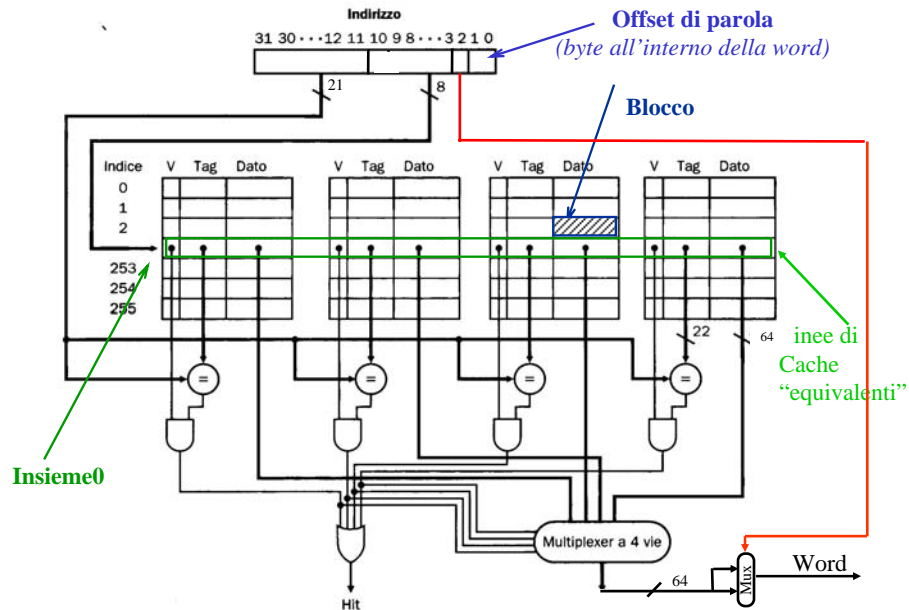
Indirizzo

31 30 · · · 12 11 10 9 8 · · · 3 2 1 0

Offset di parola

(byte all'interno della word)

21

8

Blocco

| Indice | V | Tag | Dato | V | Tag | Dato | V | Tag | Dato | V | Tag | Dato |
|---|---|---|---|---|---|---|---|---|---|---|---|---|
| 0 | | | | | | | | | | | | |
| 1 | | | | | | | | | | | | |
| 2 | | | | | | | | | | | | |
| | | | | | | | | | | | | |
| 253 | | | | | | | | | | | | |
| 254 | | | | | | | | | | | | |
| 255 | | | | | | | | | | | | |

22

64

inee di Cache "equivalenti"

=

=

=

=

Insieme0

Multiplexer a 4 vie

Hit

64

Mux

Word